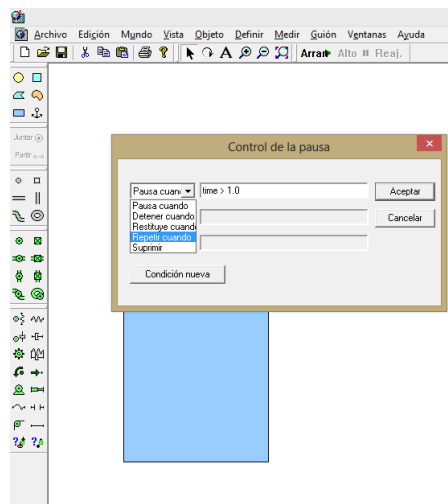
Archivo Edición Mundo Vista Objeto Definir Medir Guión Ventanas Ayuda

Arran Alto Reaj.

Juntar

Partir

Control de la pausa

Pausa cuan

time > 1.0

Aceptar

Cancelar

Pausa cuando
Detener cuando
Restituye cuando
Repetir cuando
Suprimir

Condición nueva